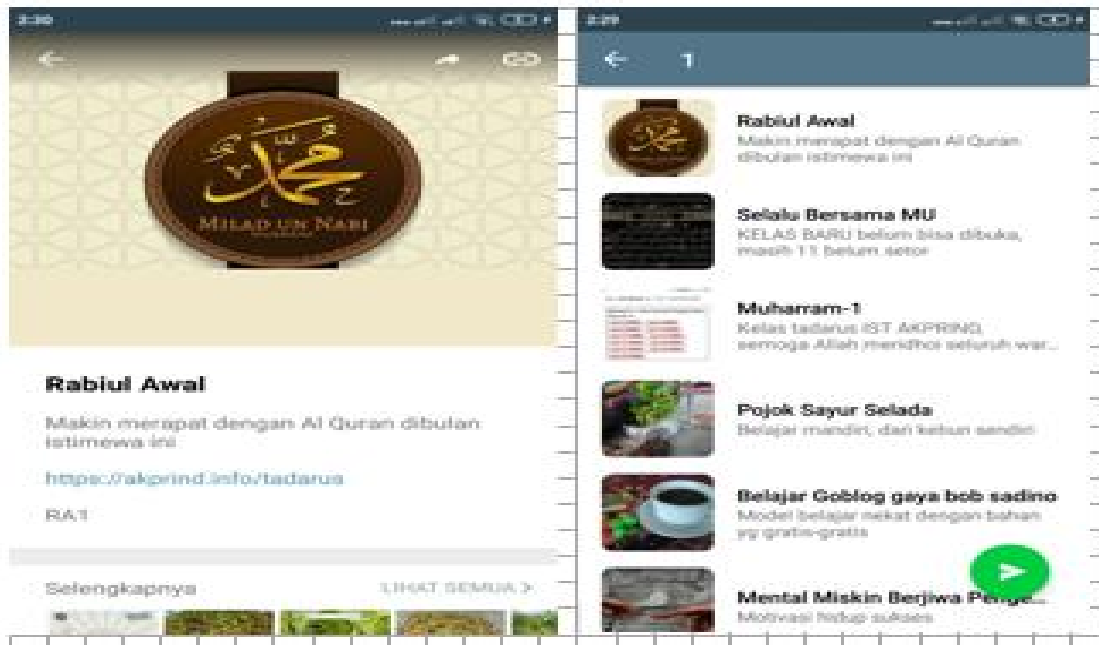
2:30

محمد
MILAD UN NABI

Rabiul Awal

Makin merapat dengan Al Quran dibulan istimewa ini

https://akprind.info/tadarus

RA1

Selengkapnya

LIHAT SEMUA >

2:29

1

Rabiul Awal
Makin merapat dengan Al Quran dibulan istimewa ini

Selalu Bersama MU
KELAS BARU belum bisa dibuka, masih 11 belum setor

Muharram-1
Kelas tadarus IST AKPRIND, semoga Allah meridhoi seluruh war...

Pojok Sayur Selada
Belajar mandiri, dari kebun sendiri

Belajar Goblog gaya bob sadino
Model belajar nekat dengan bahan yg gratis-gratis

Mental Miskin Berjiwa Penge...
Motivasi hidup sukses